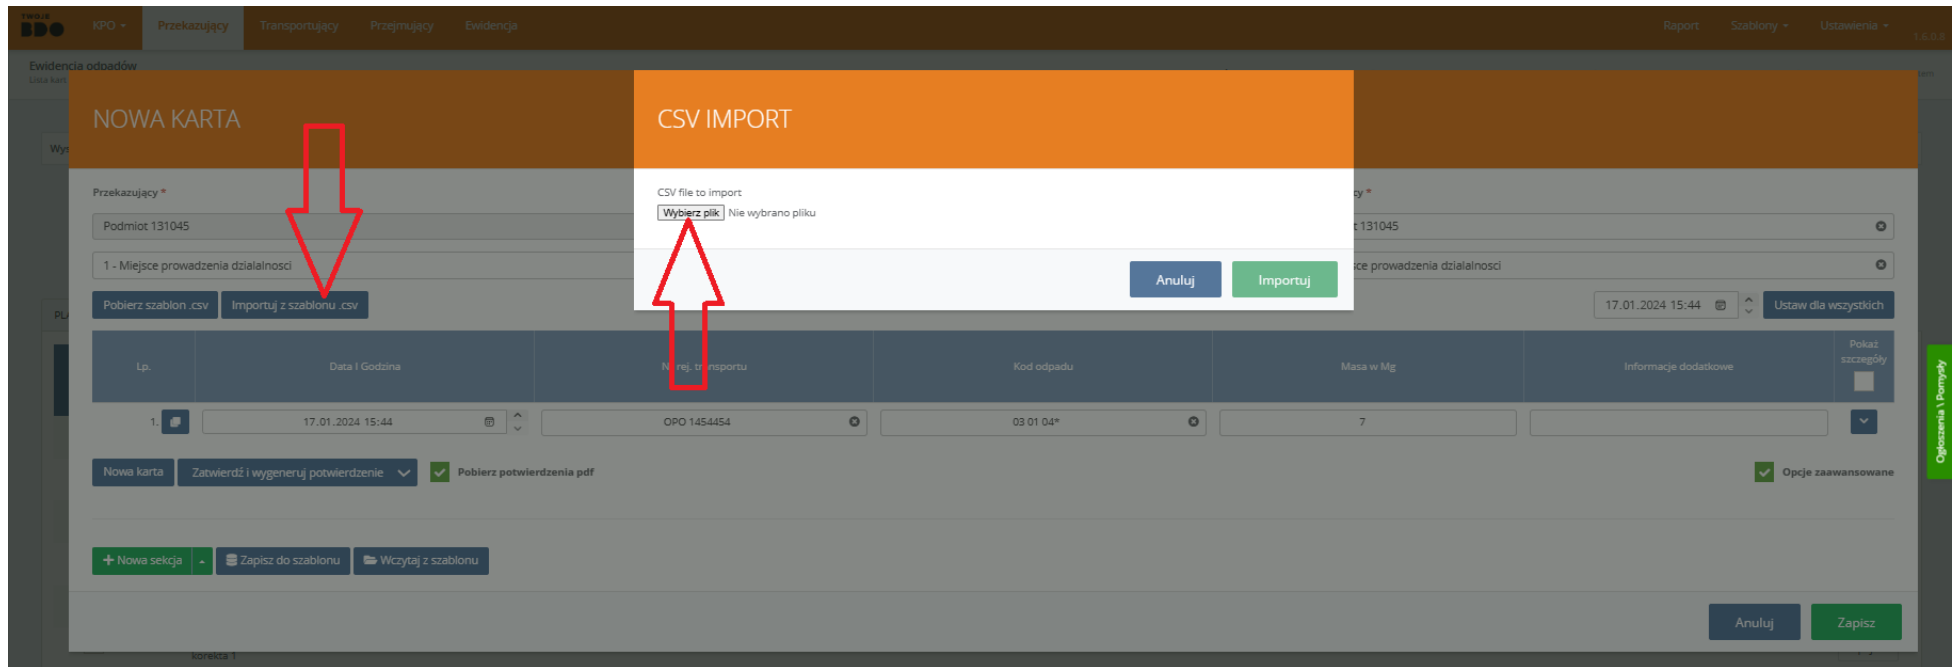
TWOJE BDO KPO Przekazujący Transportujący Przejmujący Ewidencja Raport Szablony Ustawienia

Ewidencja odpadów

NOWA KARTA

Przekazujący *

Podmiot 131045

1 - Miejsce prowadzenia dzialalnosci

Pobierz szablon .csv Importuj z szablonu .csv

CSV IMPORT

CSV file to import

Wybierz plik Nie wybrano pliku

Anuluj Importuj

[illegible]cy *

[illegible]t 131045

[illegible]ce prowadzenia dzialalnosci

17.01.2024 15:44 Ustaw dla wszystkich

| Lp. | Data i Godzina | Nr rej. transportu | Kod odpadu | Masa w Mg | Informacje dodatkowe | Pokaż szczegóły |
|---|---|---|---|---|---|---|
| 1. | 17.01.2024 15:44 | OPO 1454454 | 03 01 04* | 7 | | |

Nowa karta Zatwierdź i wygeneruj potwierdzenie Pobierz potwierdzenia pdf Opcje zaawansowane

+ Nowa sekcja Zapisz do szablonu Wczytaj z szablonu

Anuluj Zapisz

korekta 1

Ogłoszenia \ Pomysły